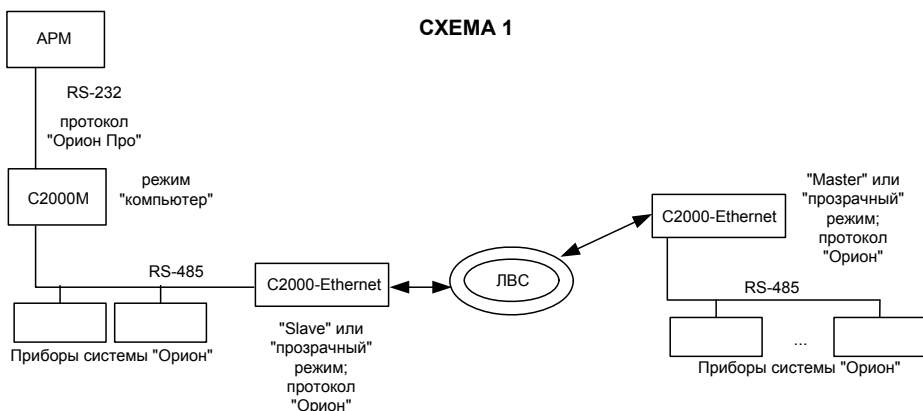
СХЕМА 1

АРМ

RS-232

протокол "Орион Про"

С2000М

режим "компьютер"

RS-485

Приборы системы "Орион"

С2000-Ethernet

"Slave" или "прозрачный" режим; протокол "Орион"

ЛВС

"Master" или "прозрачный" режим; протокол "Орион"

С2000-Ethernet

RS-485

...

Приборы системы "Орион"